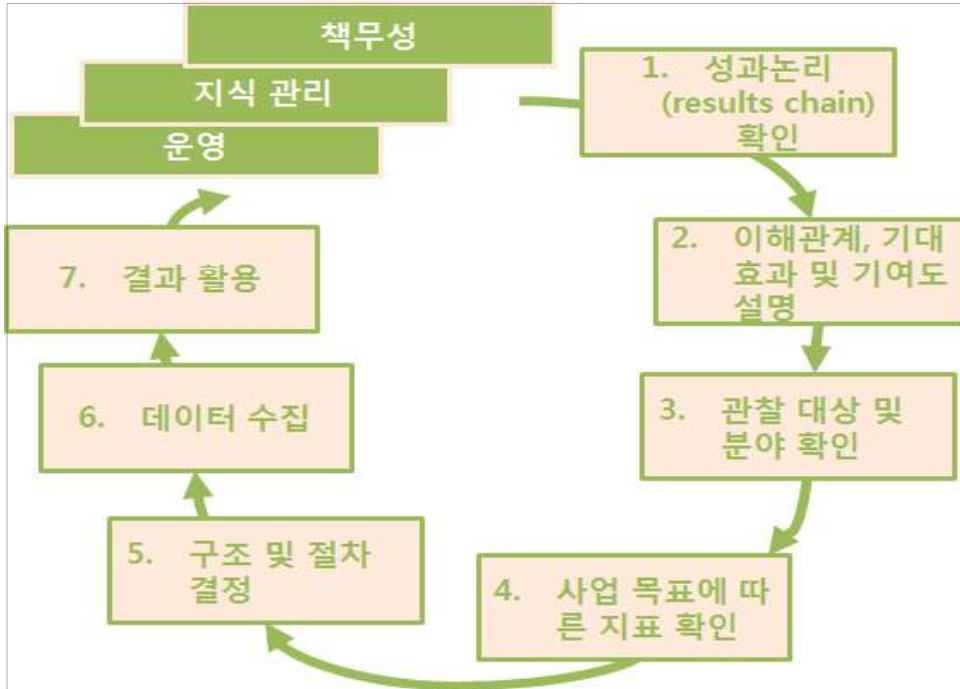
책무성

지식 관리

운영

1. 성과논리 (results chain) 확인

2. 이해관계, 기대 효과 및 기여도 설명

3. 관찰 대상 및 분야 확인

4. 사업 목표에 따른 지표 확인

5. 구조 및 절차 결정

6. 데이터 수집

7. 결과 활용